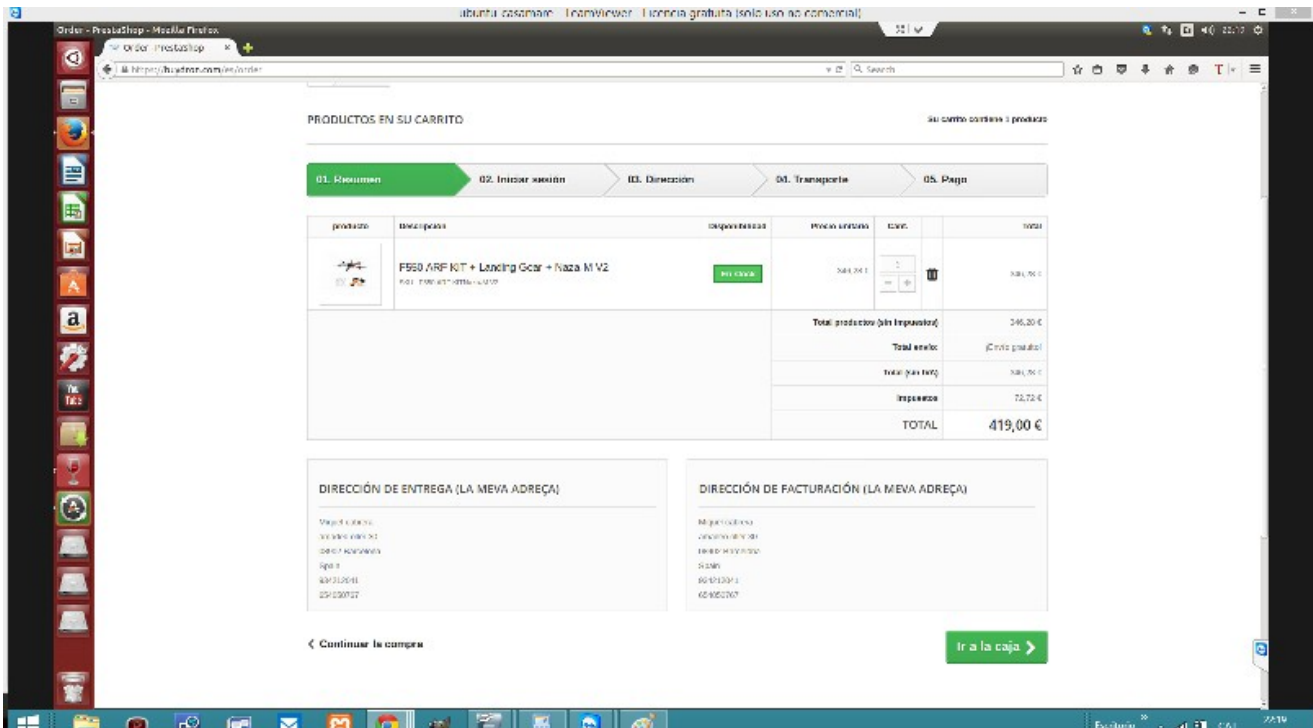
ubuntu casamorr - TeamViewer - Licencia gratuita (solo uso no comercial)

Order - PrestaShop - Mozilla Firefox

Order - PrestaShop

https://buydron.com/es/order

Search

PRODUCTOS EN SU CARRITO

Su carrito contiene 1 producto

01. Resumen

02. Iniciar sesión

03. Dirección

04. Transporte

05. Pago

| Producto | Descripción | Disponibilidad | Precio unitario | Cant. | | Total |
|---|---|---|---|---|---|---|
| | F550 ARF KIT + Landing Gear + Naza M V2 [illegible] | En stock | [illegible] | 1 | | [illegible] |
| | | | Total productos (sin impuestos) | | | 346,28 € |
| | | | Total envío | | | ¡Envío gratuito! |
| | | | Total (sin IVA) | | | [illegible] |
| | | | Impuestos | | | 72,72 € |
| | | | TOTAL | | | 419,00 € |

DIRECCIÓN DE ENTREGA (LA MEVA ADREÇA)

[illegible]

DIRECCIÓN DE FACTURACIÓN (LA MEVA ADREÇA)

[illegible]

< Continuar la compra

Ir a la caja >

Escritorio